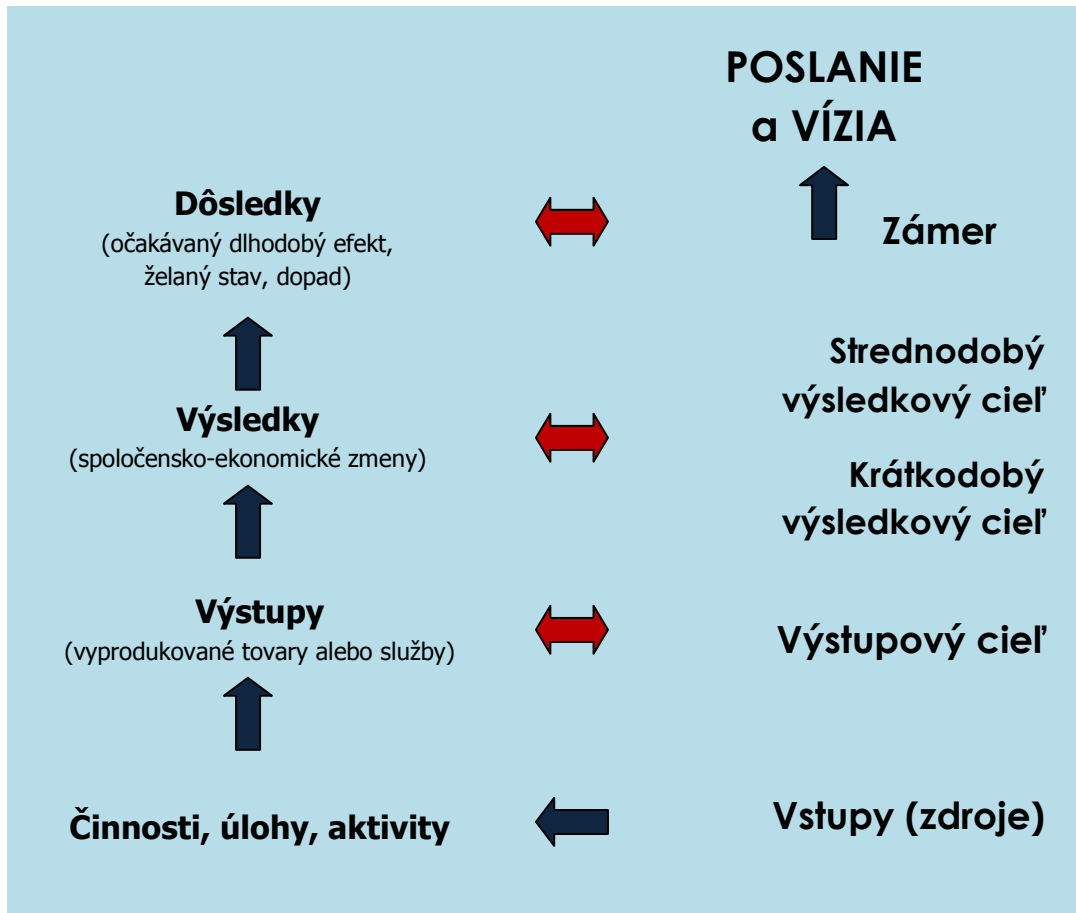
POSLANIE a VÍZIA

Zámer

Dôsledky
(očakávaný dlhodobý efekt, želaný stav, dopad)

Strednodobý výsledkový cieľ

Výsledky
(spoločensko-ekonomické zmeny)

Krátkodobý výsledkový cieľ

Výstupy
(vyprodukované tovary alebo služby)

Výstupový cieľ

Činnosti, úlohy, aktivity

Vstupy (zdroje)